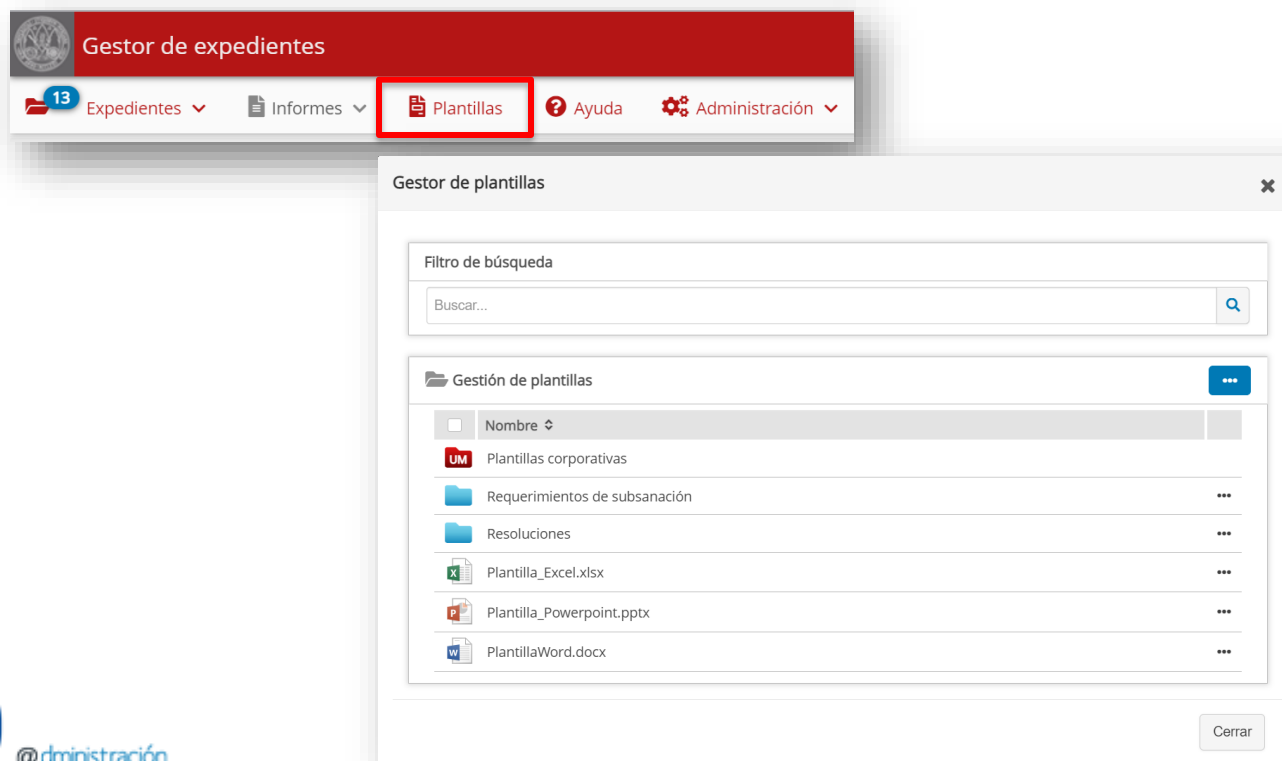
Gestor de expedientes

13 Expedientes Informes Plantillas Ayuda Administración

Gestor de plantillas

Filtro de búsqueda

Buscar...

Gestión de plantillas

| | Nombre | |
|---|---|---|
| UM | Plantillas corporativas | |
| | Requerimientos de subsanación | ••• |
| | Resoluciones | ••• |
| | Plantilla_Excel.xlsx | ••• |
| | Plantilla_Powerpoint.pptx | ••• |
| | PlantillaWord.docx | ••• |

Cerrar

@dministración